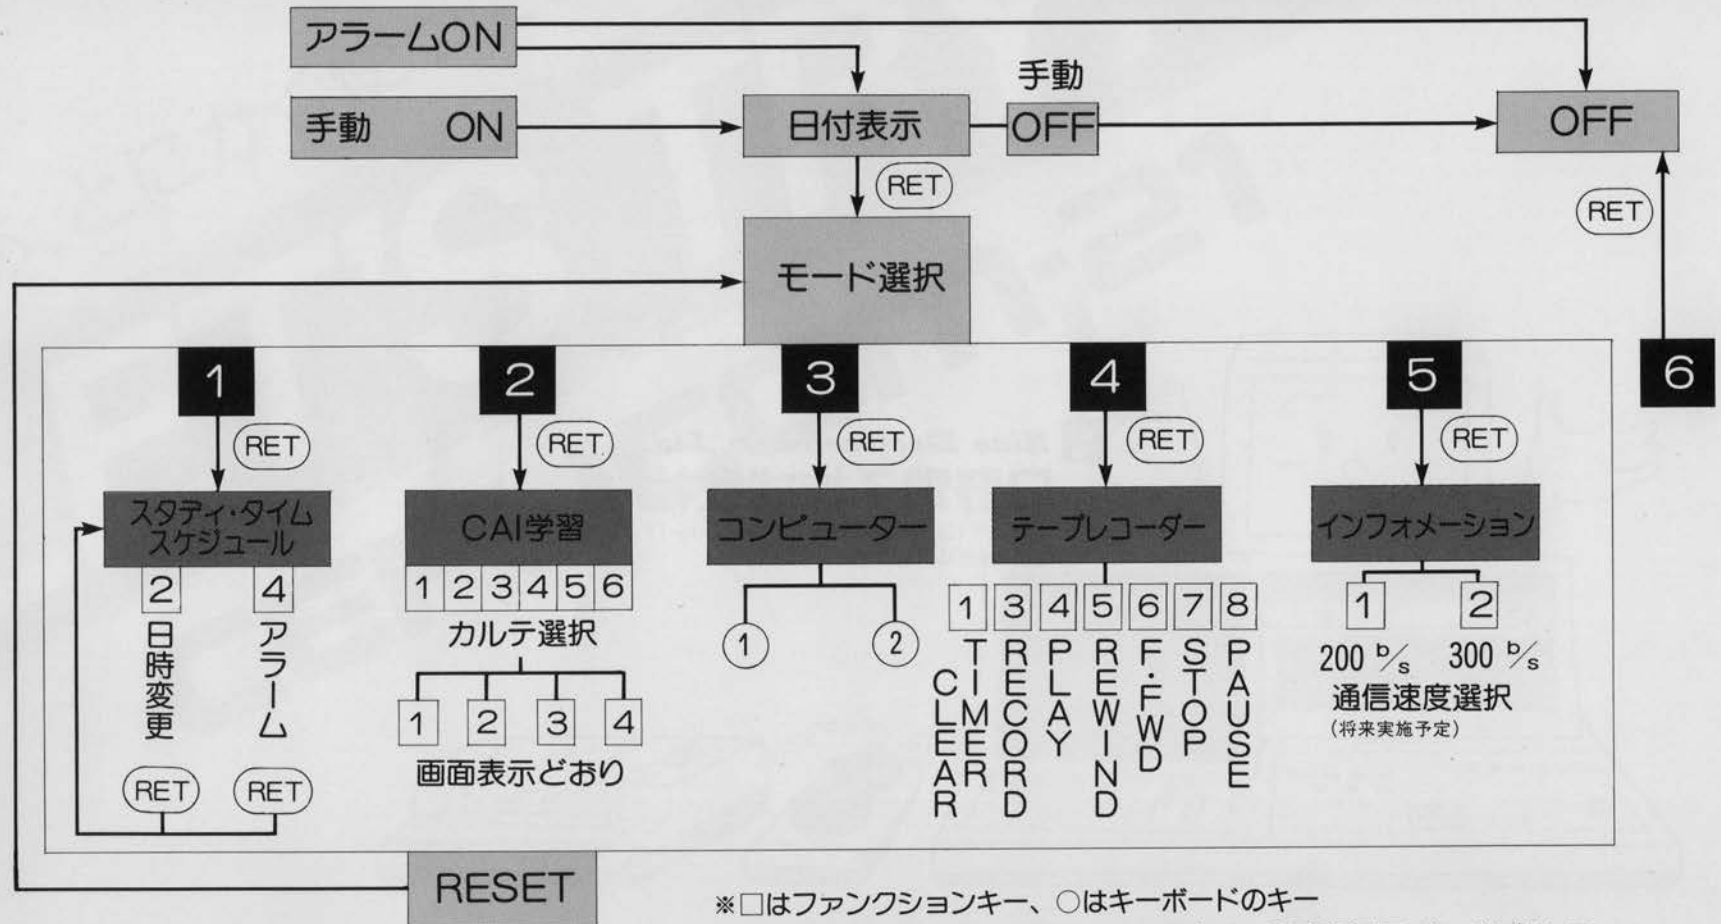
アラームON

手動 ON

日付表示

手動

OFF

OFF

RET

RET

モード選択

1

RET

スタディ・タイム スケジュール

2
日時変更

4
アラーム

RET

RET

2

RET

CAI学習

| 1 | 2 | 3 | 4 | 5 | 6 |
|---|---|---|---|---|---|

カルテ選択

1 2 3 4

画面表示どおり

3

RET

コンピューター

1 2

4

RET

テープレコーダー

| 1 | 3 | 4 | 5 | 6 | 7 | 8 |
|---|---|---|---|---|---|---|
| CLEAR TIMER | RECORD | PLAY | REWIND | F・FWD | STOP | PAUSE |

5

RET

インフォメーション

1
200 $^{b}/_{s}$

2
300 $^{b}/_{s}$

通信速度選択
(将来実施予定)

6

RESET

※□はファンクションキー、○はキーボードのキー